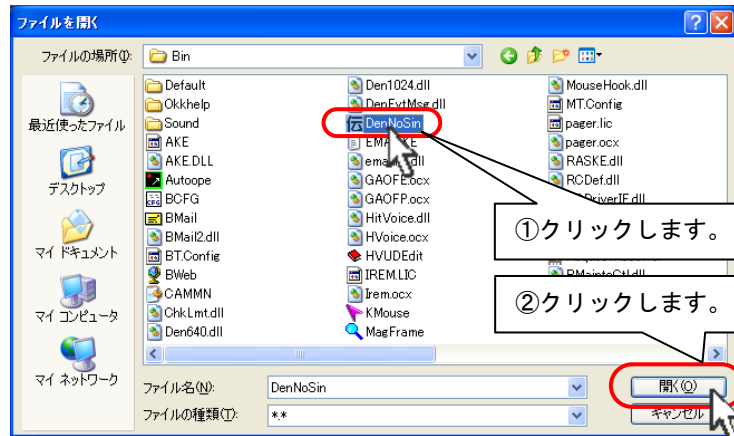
ファイルを開く

ファイルの場所(I): Bin

最近使ったファイル
デスクトップ
マイ ドキュメント
マイ コンピュータ
マイ ネットワーク

Default
Okkhelp
Sound
AKE
AKE.DLL
Autoope
BCFG
BMail
BMail2.dll
BT.Config
BWeb
CAMMN
ChkLmt.dll
Den640.dll

Den1024.dll
DenEvtMsg.dll
DenNoSin
EMA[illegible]E
ema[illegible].dll
GAOFE.ocx
GAOFP.ocx
HitVoice.dll
HVoice.ocx
HVUDEdit
IREM.LIC
Irem.ocx
KMouse
MagFrame

MouseHook.dll
MT.Config
pager.lic
pager.ocx
RASKE.dll
RCDef.dll
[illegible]DriverIF.dll
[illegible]
RMainteCtl.dll

①クリックします。
②クリックします。

ファイル名(N): DenNoSin
ファイルの種類(T): *.*

開く(O)
キャンセル